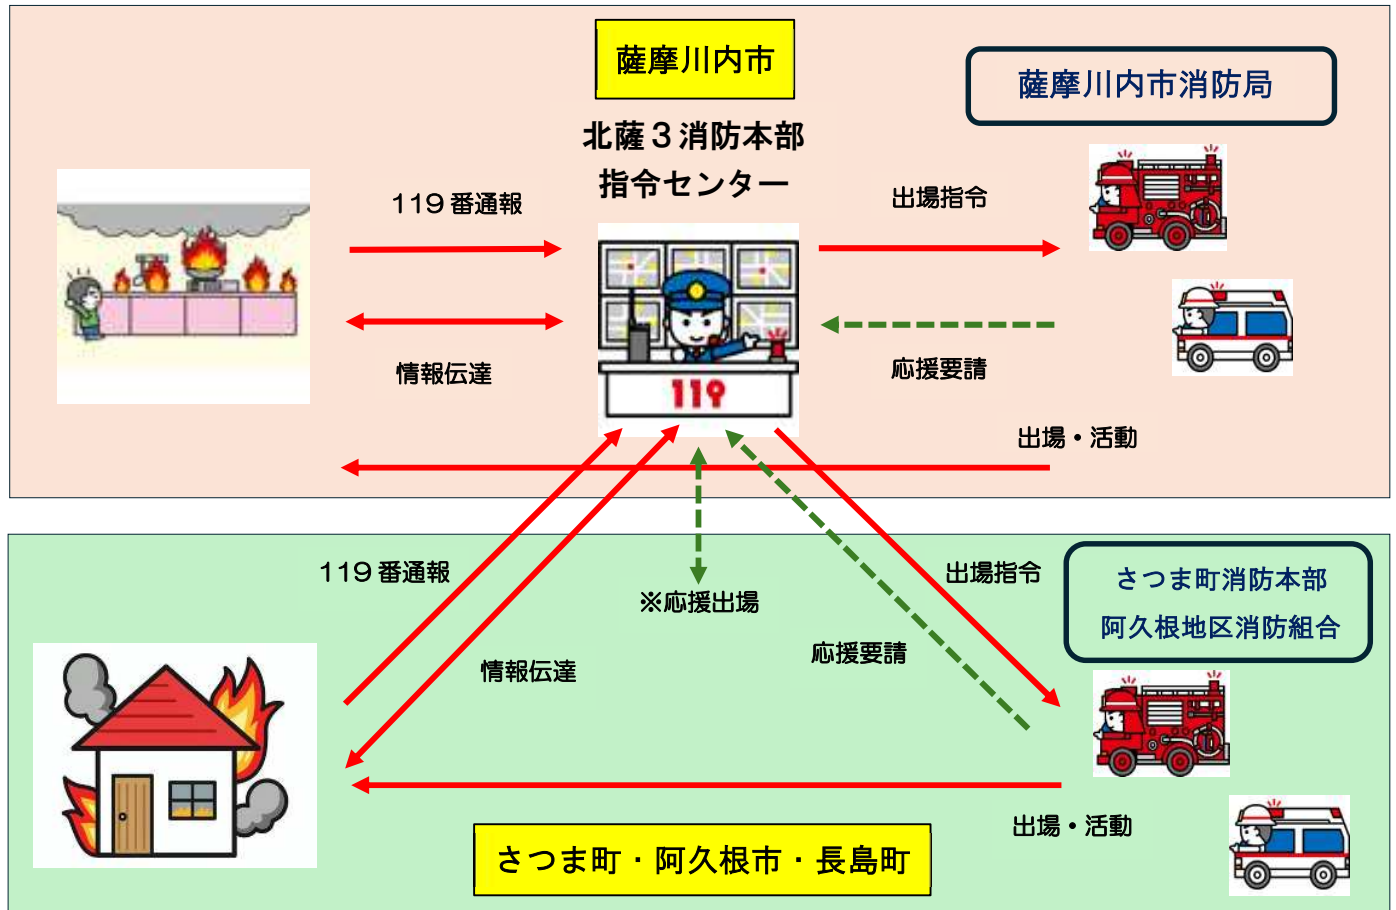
薩摩川内市

北薩３消防本部
指令センター

薩摩川内市消防局

119 番通報

情報伝達

出場指令

応援要請

出場・活動

119

119 番通報

情報伝達

※応援出場

応援要請

出場指令

さつま町消防本部
阿久根地区消防組合

出場・活動

さつま町・阿久根市・長島町